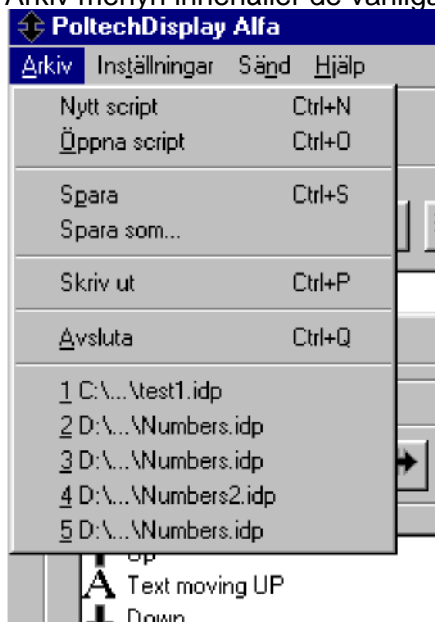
Arkiv menyn innehåller de vanliga

PoltechDisplay Alfa

Arkiv Inställningar Sänd Hjälp

Nytt script Ctrl+N
Öppna script Ctrl+O

Spara Ctrl+S
Spara som...

Skriv ut Ctrl+P

Avsluta Ctrl+Q

1 C:\...\test1.idp
2 D:\...\Numbers.idp
3 D:\...\Numbers.idp
4 D:\...\Numbers2.idp
5 D:\...\Numbers.idp

Up
A Text moving UP
Down